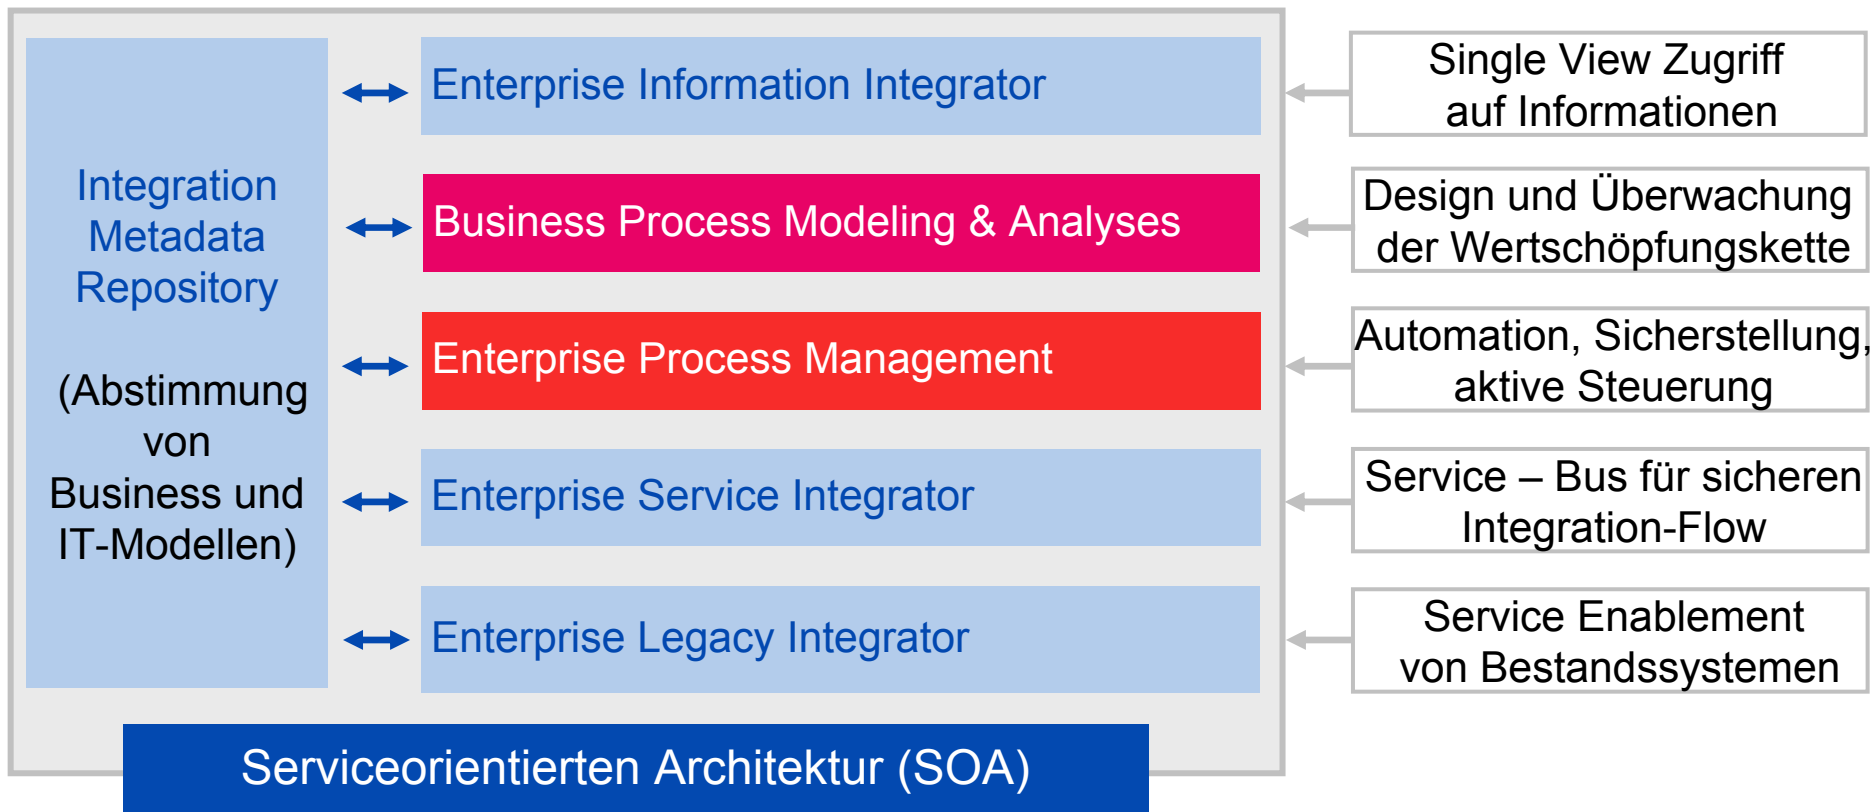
Integration Metadata Repository

(Abstimmung von Business und IT-Modellen)

Enterprise Information Integrator

Business Process Modeling & Analyses

Enterprise Process Management

Enterprise Service Integrator

Enterprise Legacy Integrator

Serviceorientierten Architektur (SOA)

Single View Zugriff auf Informationen

Design und Überwachung der Wertschöpfungskette

Automation, Sicherstellung, aktive Steuerung

Service – Bus für sicheren Integration-Flow

Service Enablement von Bestandssystemen